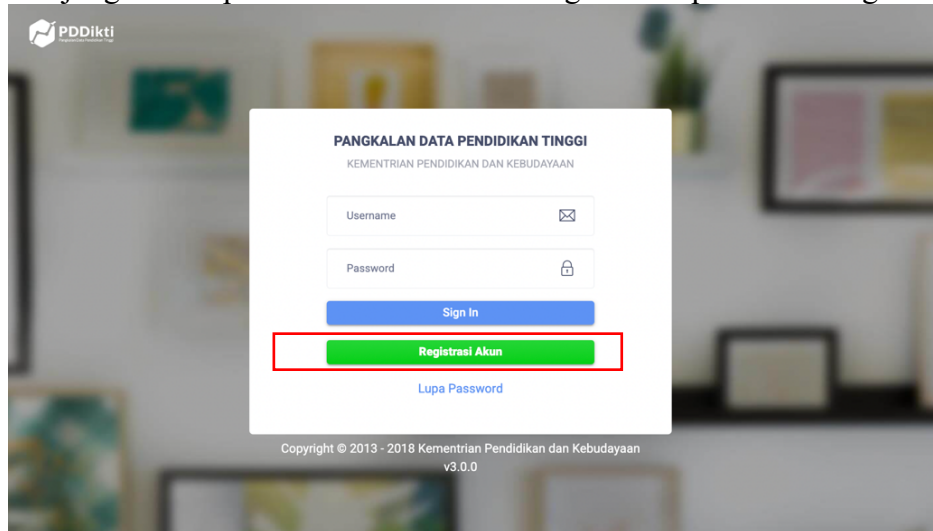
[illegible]

PDDikti
Pangkalan Data Pendidikan Tinggi

PANGKALAN DATA PENDIDIKAN TINGGI
KEMENTRIAN PENDIDIKAN DAN KEBUDAYAAN

Username

Password

Sign In

Registrasi Akun

Lupa Password

Copyright © 2013 - 2018 Kementrian Pendidikan dan Kebudayaan
v3.0.0